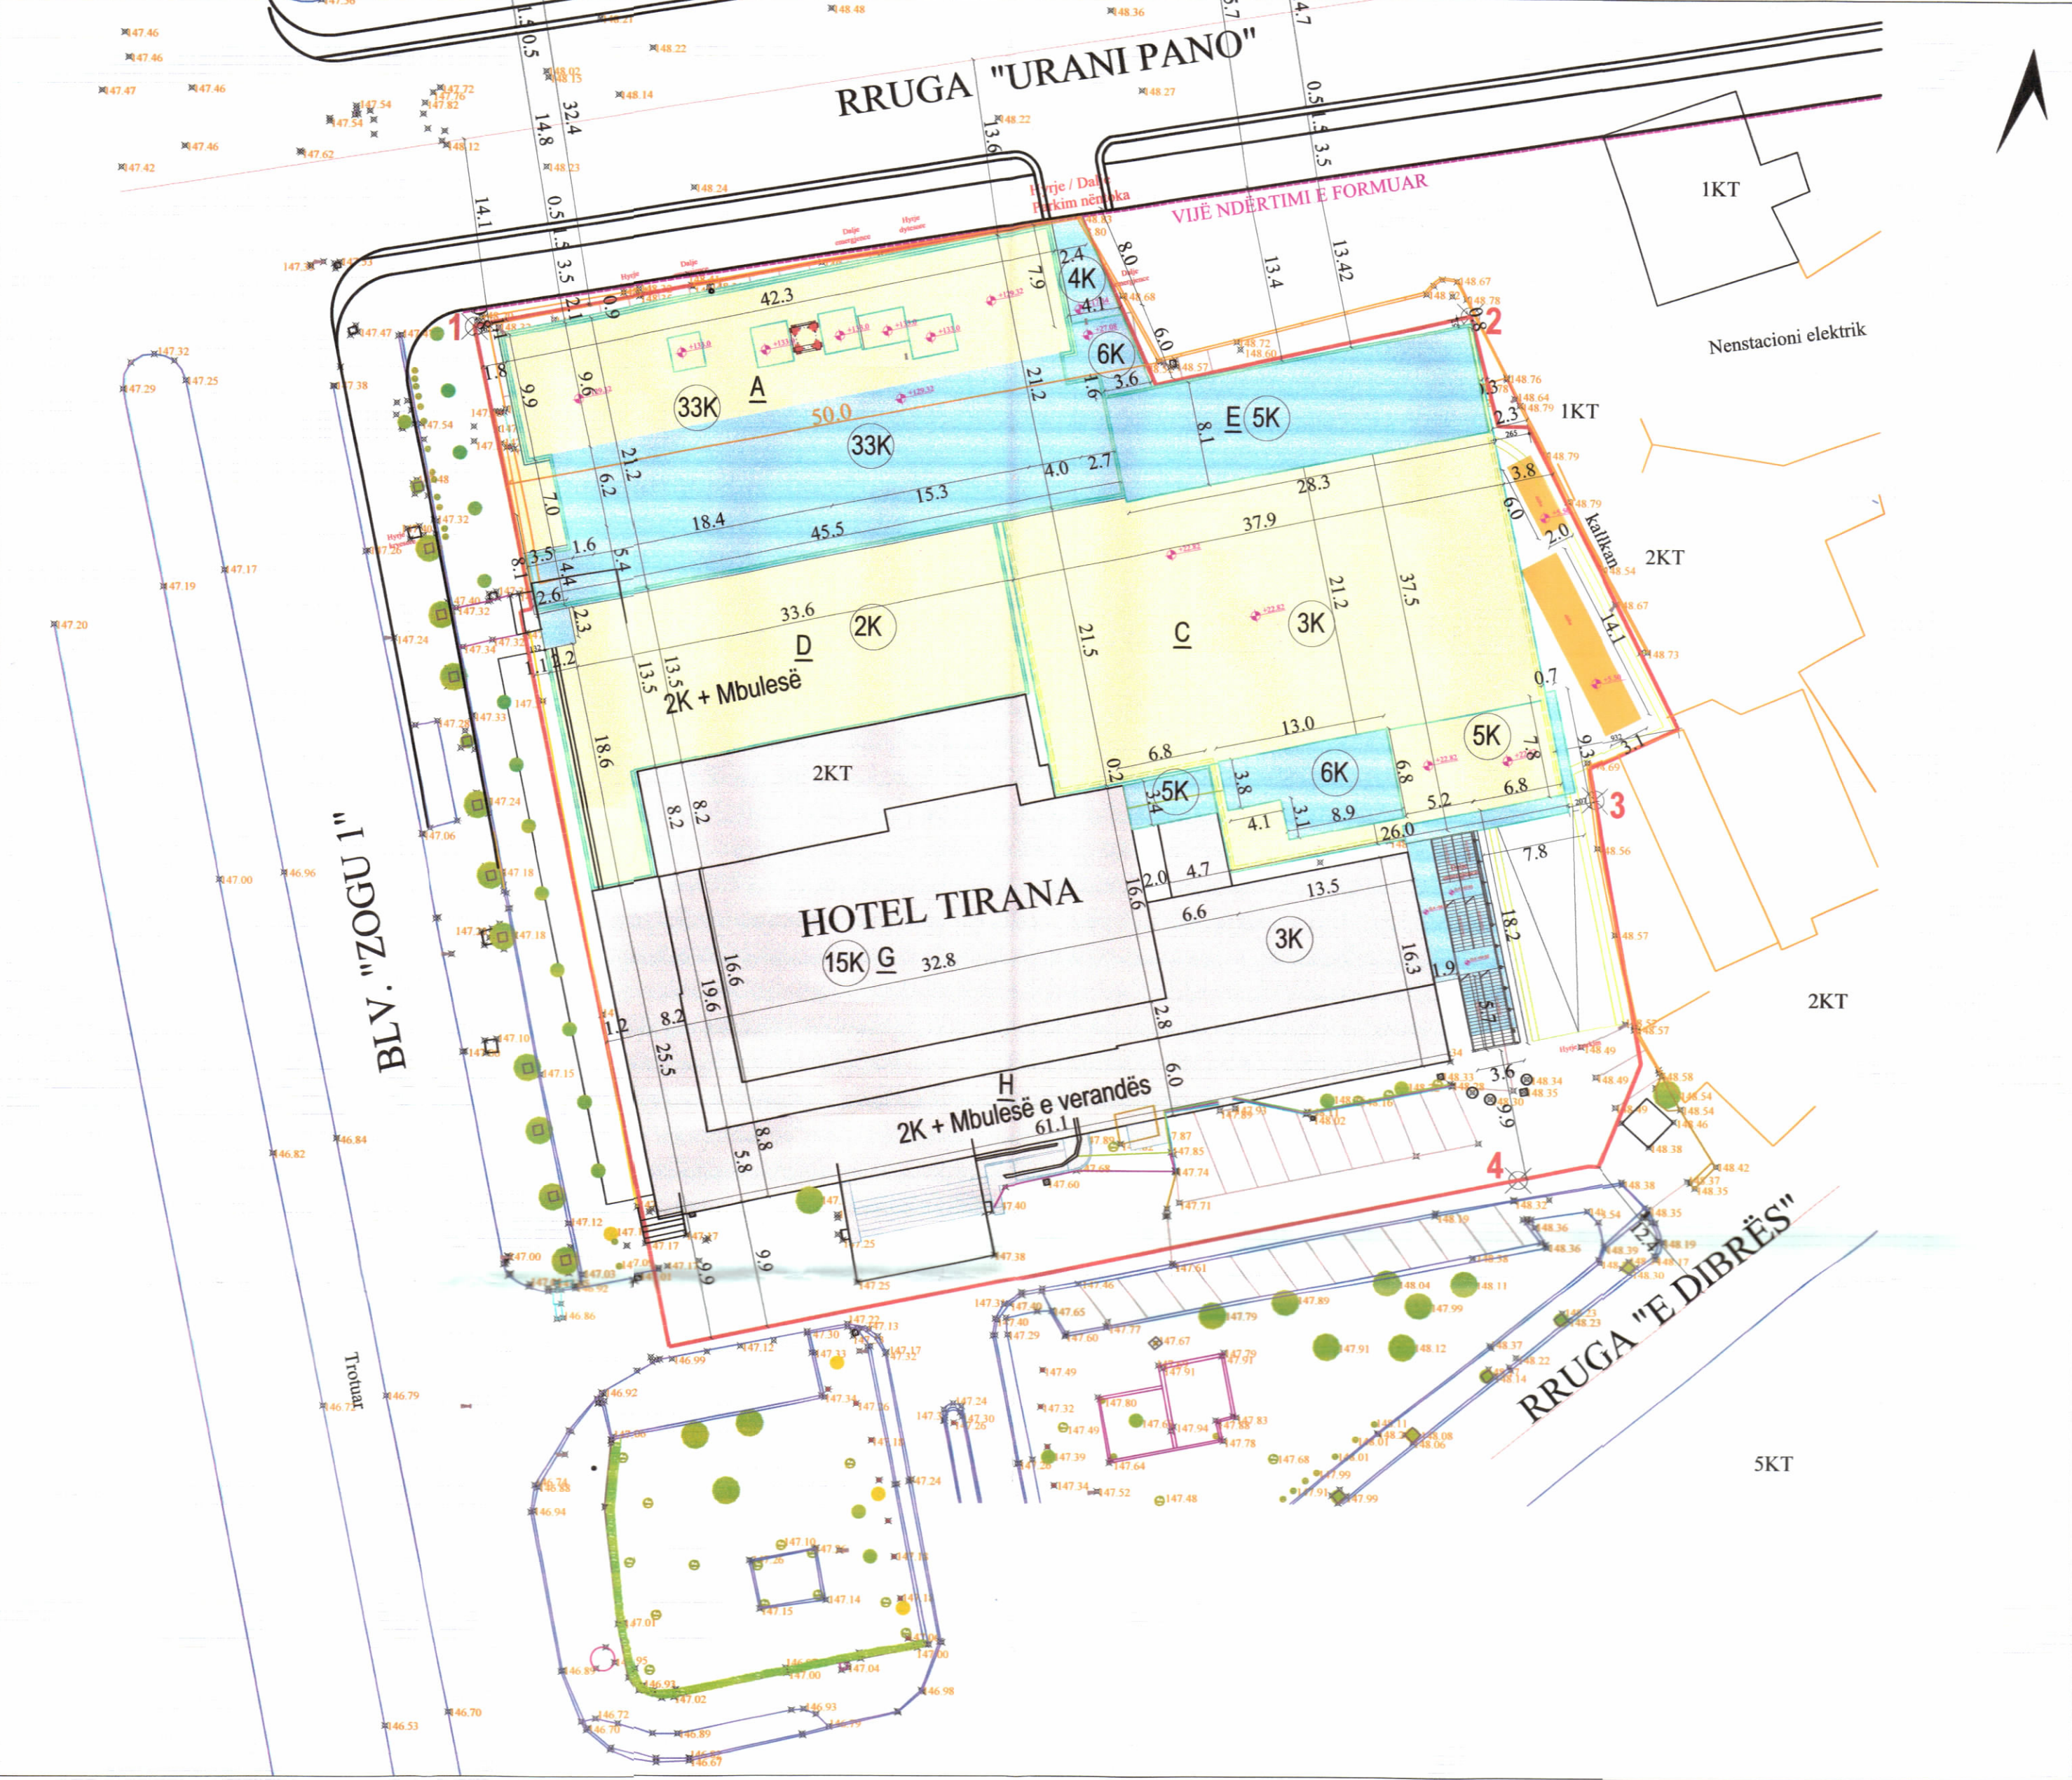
RRUGA "URANI PANO"

VIJË NDËRTIMI E FORMUAR

Hyrje / Dalje Parkim nëntoka

1KT

Nenstacioni elektrik

1KT

2KT

2KT

5KT

BLV. "ZOGU I"

Trotuar

RRUGA "E DIBRËS"

1

2

3

4

42.3

50.0

33K

A

33K

4K

6K

E

5K

2.4

7.9

21.2

3.6

8.1

4.0

2.7

15.3

28.3

37.9

45.5

18.4

6.2

21.2

9.6

9.9

7.0

1.8

3.5

1.6

5.4

4.4

2.6

2.3

33.6

D

2K

2K + Mbulesë

13.5

13.5

18.6

1.1

2.2

C

3K

21.5

21.2

37.5

13.0

6.8

5K

6K

5K

3.8

3.1

4.1

8.9

6.8

5.2

6.8

7.8

26.0

0.2

3.4

2KT

8.2

8.2

HOTEL TIRANA

15K

G

32.8

16.6

19.6

8.2

1.2

25.5

16.6

2.0

4.7

6.6

13.5

3K

16.3

1.9

18.2

5.7

7.8

2.8

6.0

H

2K + Mbulesë e verandës

61.1

8.8

5.8

9.9

9.9

3.6

9.9

3.8

6.0

2.0

14.1

0.7

9.3

3.1

kallkan

8.0

6.0

13.4

13.42

14.1

0.5

3.5

2.1

0.9

14.8

32.4

13.6

0.5

1.5

3.5

0.8

2.3

1.3